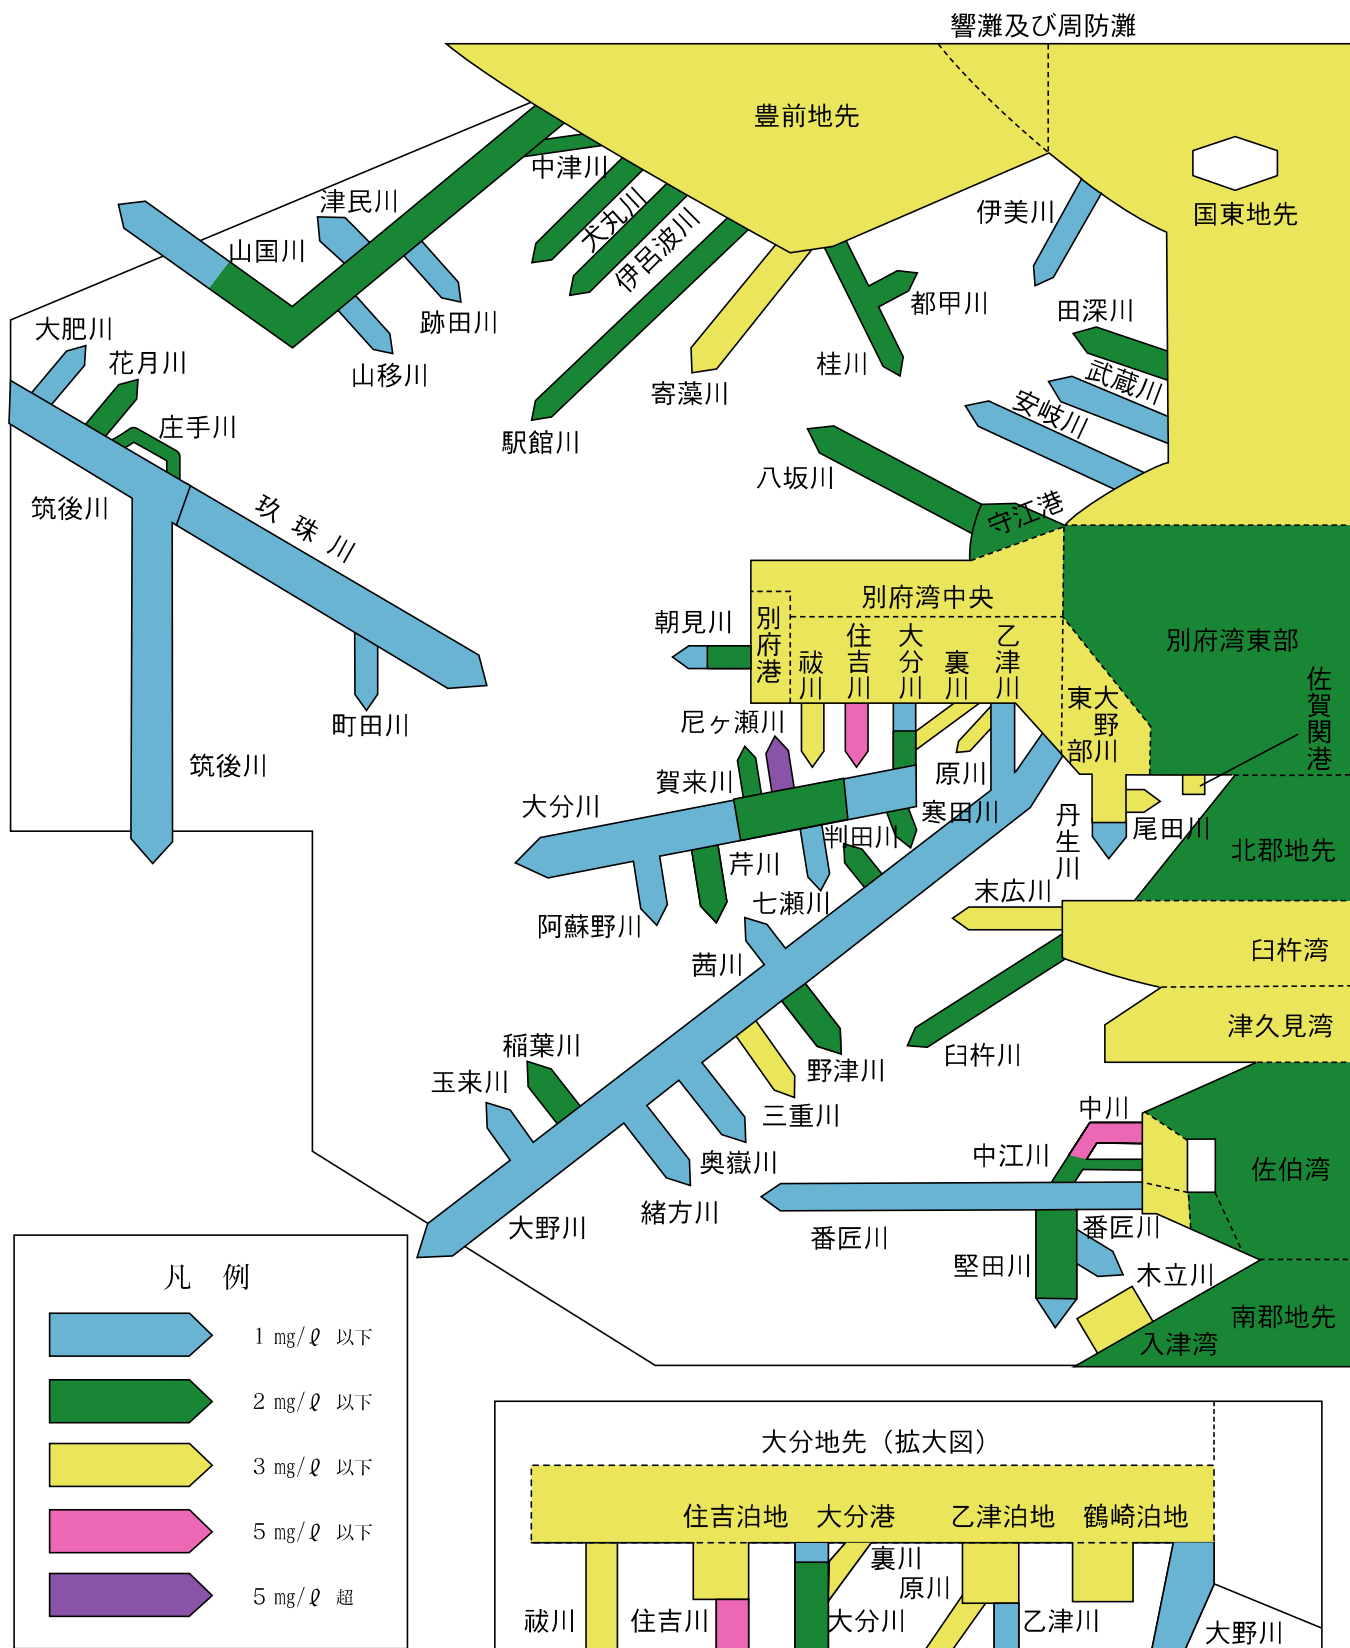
響灘及び周防灘

豊前地先

国東地先

中津川

犬丸川

伊呂波川

津民川

山国川

跡田川

山移川

大肥川

花月川

庄手川

筑後川

玖珠川

町田川

筑後川

駅館川

寄藻川

桂川

都甲川

伊美川

田深川

武蔵川

安岐川

八坂川

守江港

別府湾中央

別府湾東部

別府港

朝見川

祓川

住吉川

大分川

裏川

乙津川

東大野部川

佐賀関港

尼ヶ瀬川

賀来川

大分川

原川

寒田川

判田川

芹川

阿蘇野川

七瀬川

丹生川

尾田川

北郡地先

末広川

臼杵湾

茜川

臼杵川

津久見湾

稲葉川

玉来川

野津川

三重川

奥嶽川

緒方川

大野川

中川

中江川

佐伯湾

番匠川

番匠川

堅田川

木立川

南郡地先

入津湾

凡　例

1 mg/ℓ 以下

2 mg/ℓ 以下

3 mg/ℓ 以下

5 mg/ℓ 以下

5 mg/ℓ 超

大分地先（拡大図）

住吉泊地　大分港　乙津泊地　鶴崎泊地

裏川

原川

祓川

住吉川

大分川

乙津川

大野川